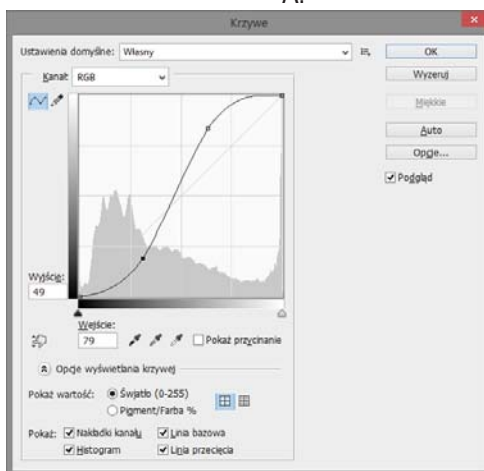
Krzywe

Ustawienia domyślne: Własny

OK

Wyzeruj

Miękkie

Auto

Opcje...

Podgląd

Kanał: RGB

Wyjście:
49

Wejście:
79

Pokaż przycinanie

Opcje wyświetlania krzywej

Pokaż wartość: Światło (0-255)
Pigment/Farba %

Pokaż: Nakładki kanału
Linia bazowa
Histogram
Linia przecięcia